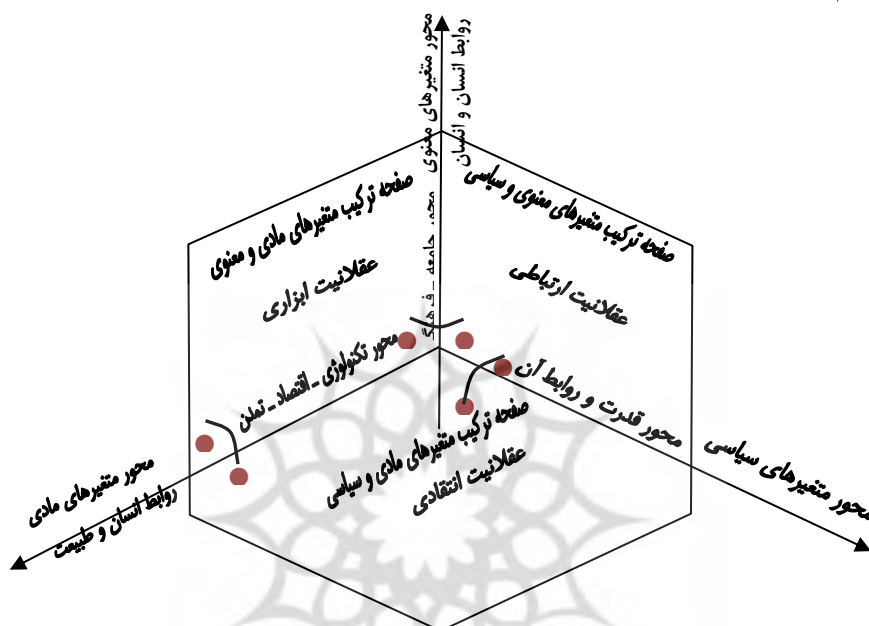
محور متغیرهای معنوی
روابط انسان و انسان

صفحه ترکیب متغیرهای مادی و معنوی
عقلانیت ابزاری

صفحه ترکیب متغیرهای معنوی و سیاسی
عقلانیت ارتباطی

محور جامعه ـ فرهنگ

محور تکنولوژی ـ اقتصاد ـ تمدن

محور قدرت و روابط آن

صفحه ترکیب متغیرهای مادی و سیاسی
عقلانیت انتقادی

محور متغیرهای مادی
روابط انسان و طبیعت

محور متغیرهای سیاسی